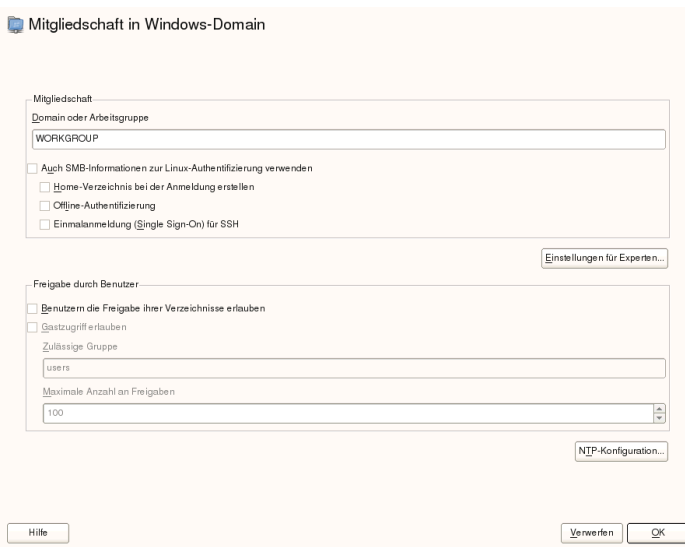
Mitgliedschaft in Windows-Domain

Mitgliedschaft

Domain oder Arbeitsgruppe

WORKGROUP

Auch SMB-Informationen zur Linux-Authentifizierung verwenden

Home-Verzeichnis bei der Anmeldung erstellen

Offline-Authentifizierung

Einmalanmeldung (Single Sign-On) für SSH

Einstellungen für Experten...

Freigabe durch Benutzer

Benutzern die Freigabe ihrer Verzeichnisse erlauben

Gastzugriff erlauben

Zulässige Gruppe

users

Maximale Anzahl an Freigaben

100

NTP-Konfiguration...

Hilfe

Verwerfen

OK